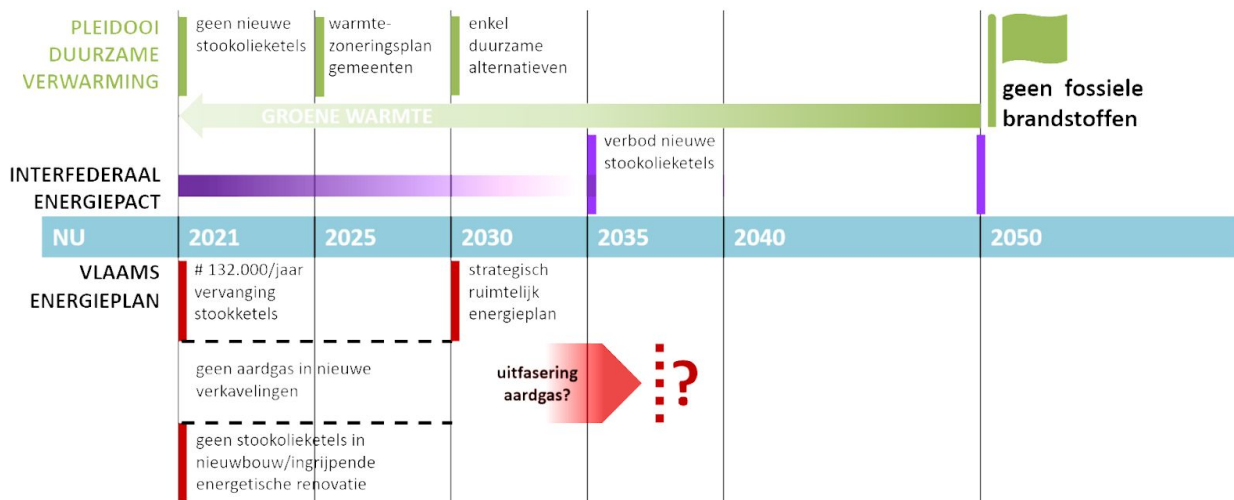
PLEIDOOI DUURZAME VERWARMING

geen nieuwe stookolieketels

warmtezoneringsplan gemeenten

enkel duurzame alternatieven

geen fossiele brandstoffen

GROENE WARMTE

verbod nieuwe stookolieketels

INTERFEDERAAL ENERGIEPACT

NU 2021 2025 2030 2035 2040 2050

VLAAMS ENERGIEPLAN

# 132.000/jaar vervanging stookketels

strategisch ruimtelijk energieplan

geen aardgas in nieuwe verkavelingen

uitfasering aardgas?

?

geen stookolieketels in nieuwbouw/ingrijpende energetische renovatie